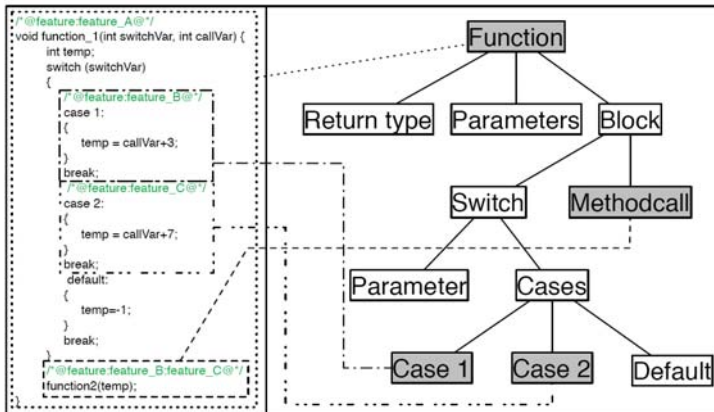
/*@feature:feature_A@*/
void function_1(int switchVar, int callVar) {
int temp;
switch (switchVar)
{
/*@feature:feature_B@*/
case 1:
{
temp = callVar+3;
}
break;
/*@feature:feature_C@*/
case 2:
{
temp = callVar+7;
}
break;
default:
{
temp=-1;
}
break;
}
/*@feature:feature_B:feature_C@*/
function2(temp);
}

Function
Return type
Parameters
Block
Switch
Methodcall
Parameter
Cases
Case 1
Case 2
Default